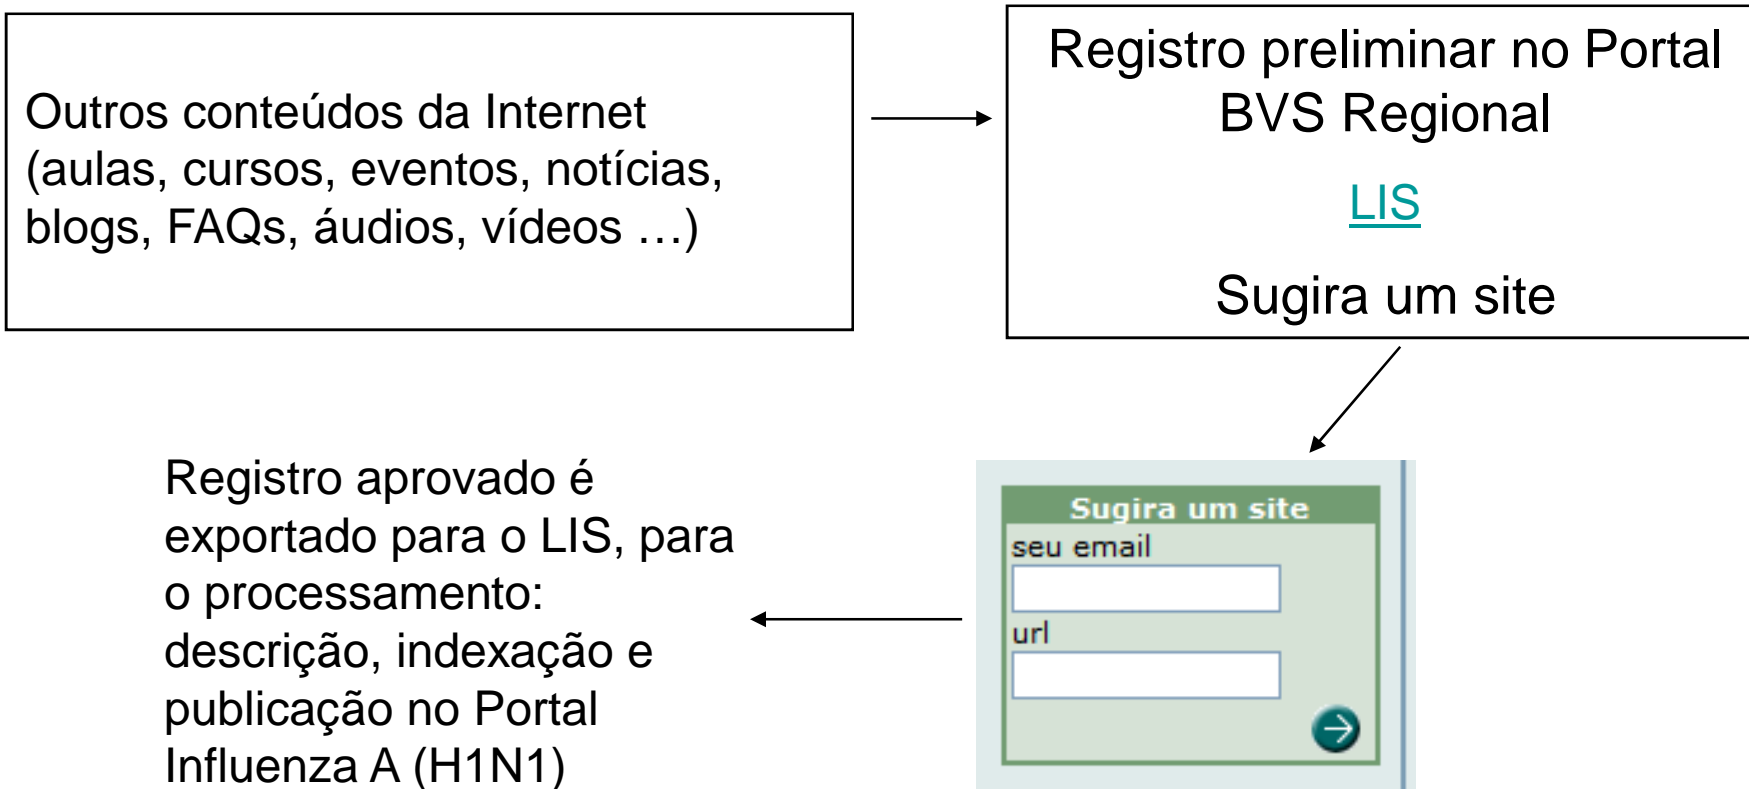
Outros conteúdos da Internet (aulas, cursos, eventos, notícias, blogs, FAQs, áudios, vídeos …)

Registro preliminar no Portal BVS Regional

LIS

Sugira um site

Sugira um site

seu email

url

Registro aprovado é exportado para o LIS, para o processamento: descrição, indexação e publicação no Portal Influenza A (H1N1)